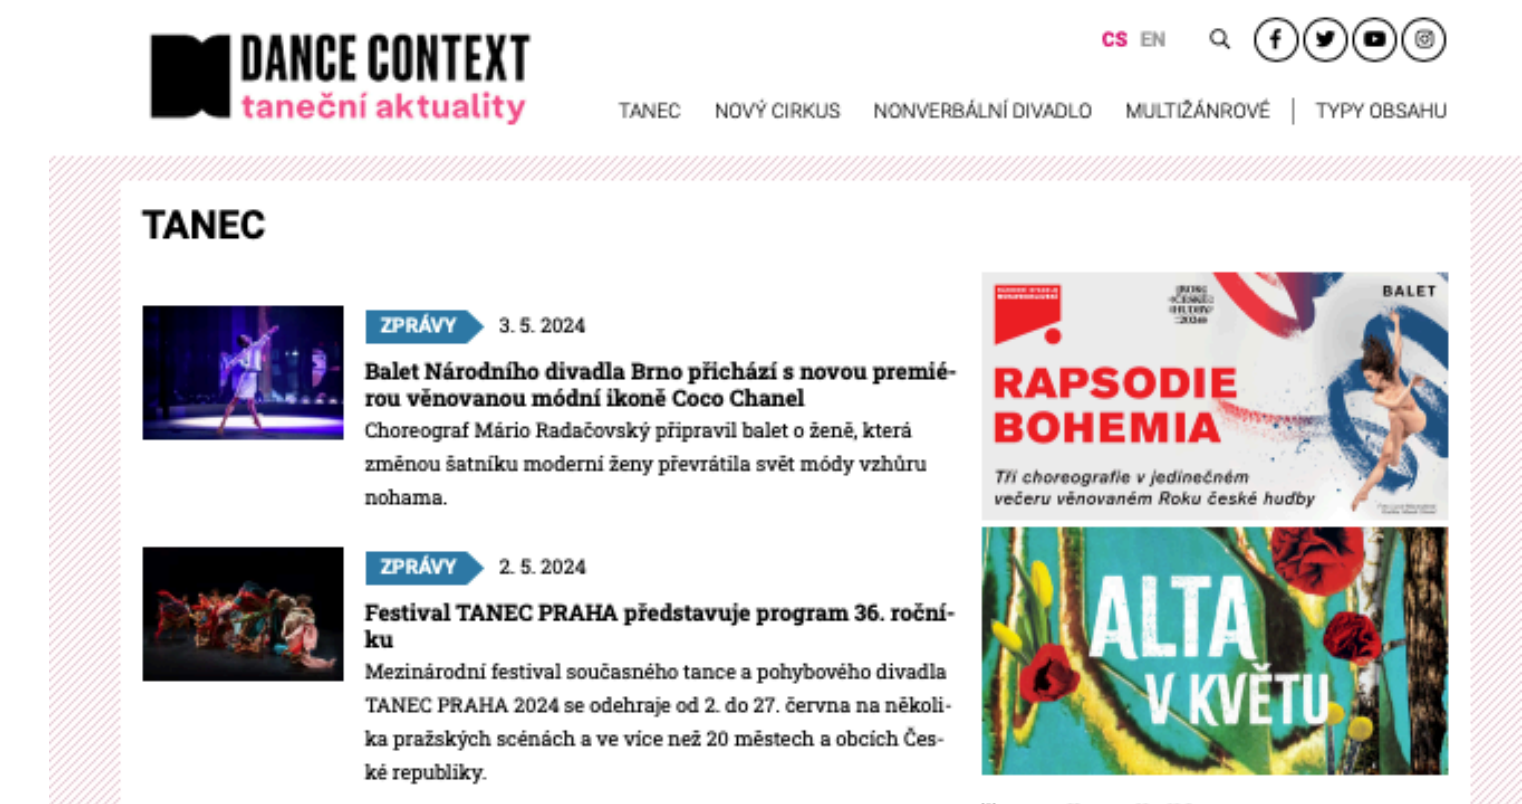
DANCE CONTEXT
taneční aktuality

CS EN

TANEC NOVÝ CIRKUS NONVERBÁLNÍ DIVADLO MULTIŽÁNROVÉ | TYPY OBSAHU

TANEC

ZPRÁVY 3. 5. 2024

Balet Národního divadla Brno přichází s novou premiérou věnovanou módní ikoně Coco Chanel

Choreograf Mário Radačovský připravil balet o ženě, která změnou šatníku moderní ženy převrátila svět módy vzhůru nohama.

ZPRÁVY 2. 5. 2024

Festival TANEC PRAHA představuje program 36. ročníku

Mezinárodní festival současného tance a pohybového divadla TANEC PRAHA 2024 se odehraje od 2. do 27. června na několika pražských scénách a ve více než 20 městech a obcích České republiky.

BALET

RAPSODIE BOHEMIA

Tři choreografie v jedinečném večeru věnovaném Roku české hudby

ALTA V KVĚTU